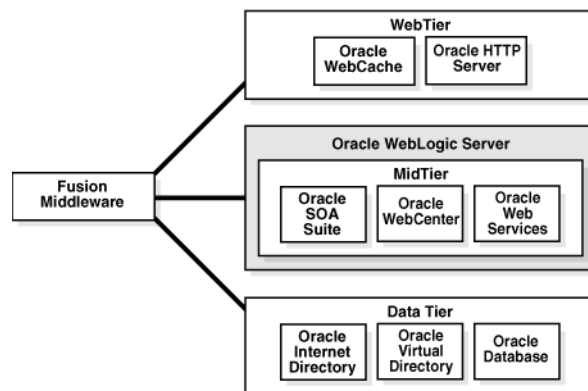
Fusion Middleware

WebTier

Oracle WebCache

Oracle HTTP Server

Oracle WebLogic Server

MidTier

Oracle SOA Suite

Oracle WebCenter

Oracle Web Services

Data Tier

Oracle Internet Directory

Oracle Virtual Directory

Oracle Database